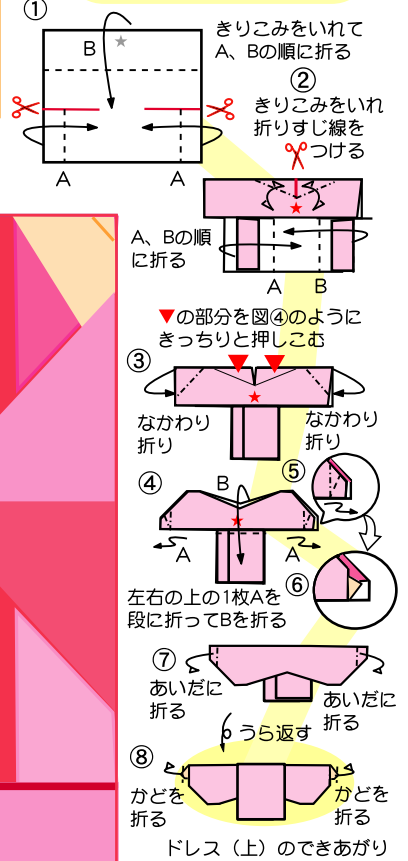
①

B

きりこみをいれて
A、Bの順に折る

A　A

②
きりこみをいれ
折りすじ線を
つける

A、Bの順
に折る

A　B

▼の部分を図④のように
きっちりと押しこむ

③

なかわり
折り

なかわり
折り

④

B

⑤

A　A

⑥

左右の上の1枚Aを
段に折ってBを折る

⑦

あいだに
折る

あいだに
折る

うら返す

⑧

かどを
折る

かどを
折る

ドレス（上）のできあがり